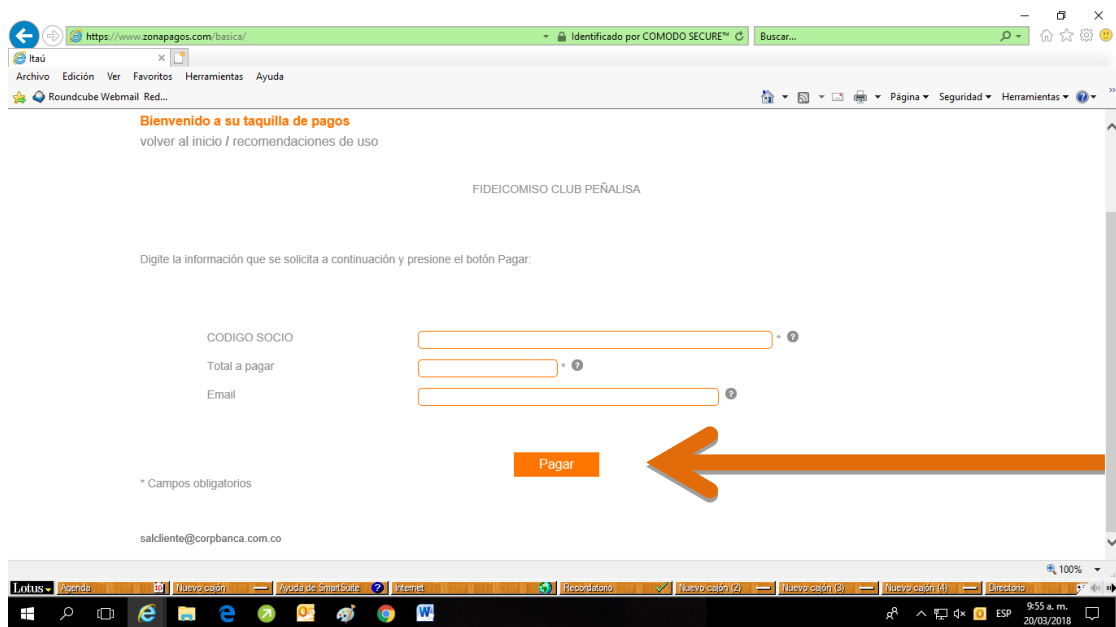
https://www.zonapagos.com/basica/
Identificado por COMODO SECURE™
Buscar...
Itaú
Archivo Edición Ver Favoritos Herramientas Ayuda
Roundcube Webmail Red...
Página ▾ Seguridad ▾ Herramientas ▾

Bienvenido a su taquilla de pagos
volver al inicio / recomendaciones de uso

FIDEICOMISO CLUB PEÑALISA

Digite la información que se solicita a continuación y presione el botón Pagar:

CODIGO SOCIO *
Total a pagar *
Email

Pagar

* Campos obligatorios

salcliente@corpbanca.com.co

100%

Lotus Agenda Nuevo cajón Ayuda de SmartSuite Internet Recordatorio Nuevo cajón (2) Nuevo cajón (3) Nuevo cajón (4) Directorio

ESP 9:55 a. m. 20/03/2018